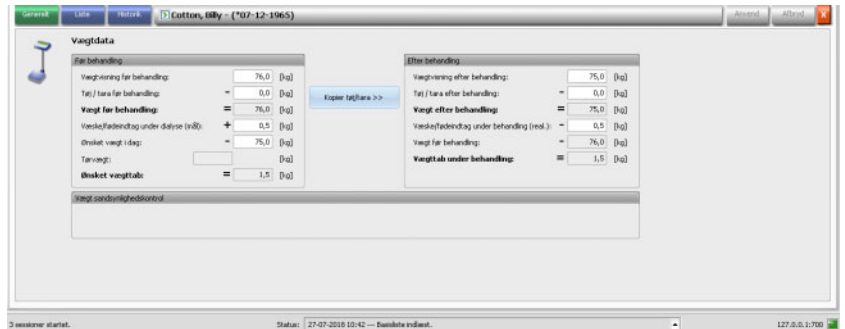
Generelt | Liste | Historik | Cotton, Billy - (*07-12-1965) | Anvend | Afbryd

Vægtdata

Før behandling

| | | | |
|---|---|---|---|
| Vægtvisning før behandling: | | 76,0 | [kg] |
| Tøj / tara før behandling: | − | 0,0 | [kg] |
| **Vægt før behandling:** | = | 76,0 | [kg] |
| Væske/fødeindtag under dialyse (mål): | + | 0,5 | [kg] |
| Ønsket vægt i dag: | − | 75,0 | [kg] |
| Tørvægt: | | | [kg] |
| **Ønsket vægttab:** | = | 1,5 | [kg] |

Kopier tøj/tara >>

Efter behandling

| | | | |
|---|---|---|---|
| Vægtvisning efter behandling: | | 75,0 | [kg] |
| Tøj / tara efter behandling: | − | 0,0 | [kg] |
| **Vægt efter behandling:** | = | 75,0 | [kg] |
| Væske/fødeindtag under behandling (real.): | − | 0,5 | [kg] |
| Vægt før behandling: | − | 76,0 | [kg] |
| **Vægttab under behandling:** | = | 1,5 | [kg] |

Vægt sandsynlighedskontrol

3 sessioner startet. Status: 27-07-2018 10:42 — Basisliste indlæst. 127.0.0.1:700